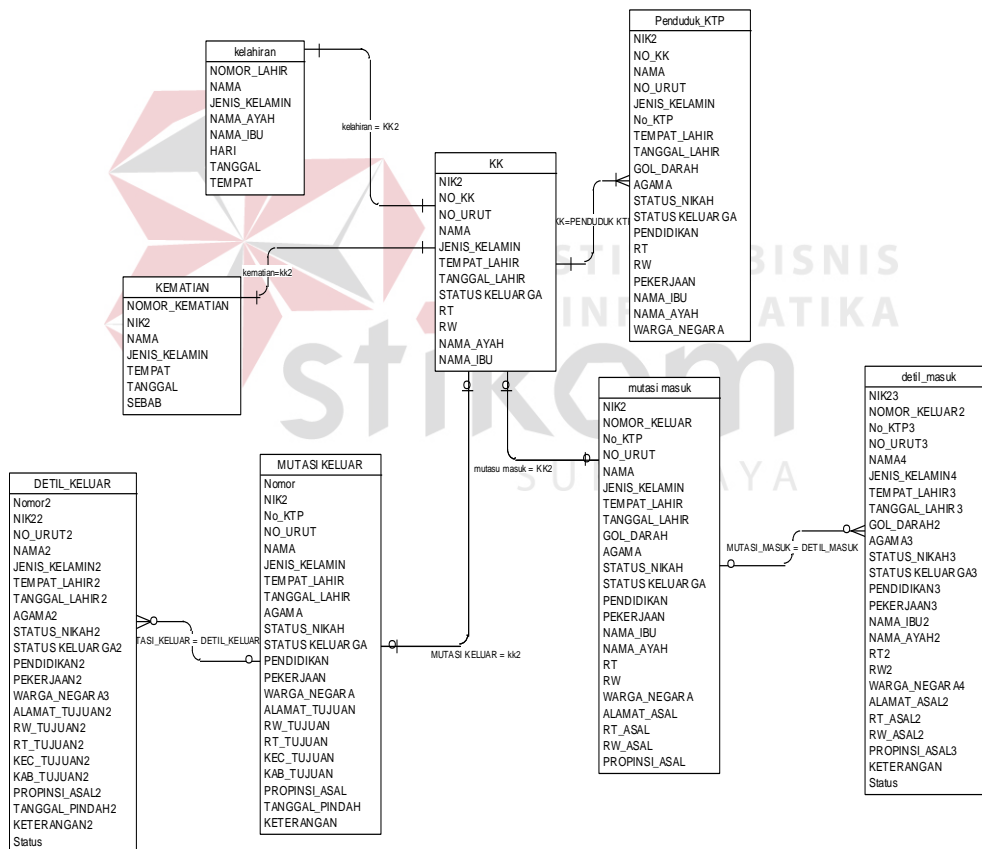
kelahiran
NOMOR_LAHIR
NAMA
JENIS_KELAMIN
NAMA_AYAH
NAMA_IBU
HARI
TANGGAL
TEMPAT

kelahiran = KK2

Penduduk_KTP
NIK2
NO_KK
NAMA
NO_URUT
JENIS_KELAMIN
No_KTP
TEMPAT_LAHIR
TANGGAL_LAHIR
GOL_DARAH
AGAMA
STATUS_NIKAH
STATUS KELUARGA
PENDIDIKAN
RT
RW
PEKERJAAN
NAMA_IBU
NAMA_AYAH
WARGA_NEGARA

KK
NIK2
NO_KK
NO_URUT
NAMA
JENIS_KELAMIN
TEMPAT_LAHIR
TANGGAL_LAHIR
STATUS KELUARGA
RT
RW
NAMA_AYAH
NAMA_IBU

KK=PENDUDUK KTP

kematian=kk2

KEMATIAN
NOMOR_KEMATIAN
NIK2
NAMA
JENIS_KELAMIN
TEMPAT
TANGGAL
SEBAB

STIKOM
INSTITUT BISNIS DAN INFORMATIKA
SURABAYA

mutasi masuk
NIK2
NOMOR_KELUAR
No_KTP
NO_URUT
NAMA
JENIS_KELAMIN
TEMPAT_LAHIR
TANGGAL_LAHIR
GOL_DARAH
AGAMA
STATUS_NIKAH
STATUS KELUARGA
PENDIDIKAN
PEKERJAAN
NAMA_IBU
NAMA_AYAH
RT
RW
WARGA_NEGARA
ALAMAT_ASAL
RT_ASAL
RW_ASAL
PROPINSI_ASAL

mutasu masuk = KK2

detil_masuk
NIK23
NOMOR_KELUAR2
No_KTP3
NO_URUT3
NAMA4
JENIS_KELAMIN4
TEMPAT_LAHIR3
TANGGAL_LAHIR3
GOL_DARAH2
AGAMA3
STATUS_NIKAH3
STATUS KELUARGA3
PENDIDIKAN3
PEKERJAAN3
NAMA_IBU2
NAMA_AYAH2
RT2
RW2
WARGA_NEGARA4
ALAMAT_ASAL2
RT_ASAL2
RW_ASAL2
PROPINSI_ASAL3
KETERANGAN
Status

MUTASI_MASUK = DETIL_MASUK

DETIL_KELUAR
Nomor2
NIK22
NO_URUT2
NAMA2
JENIS_KELAMIN2
TEMPAT_LAHIR2
TANGGAL_LAHIR2
AGAMA2
STATUS_NIKAH2
STATUS KELUARGA2
PENDIDIKAN2
PEKERJAAN2
WARGA_NEGARA3
ALAMAT_TUJUAN2
RW_TUJUAN2
RT_TUJUAN2
KEC_TUJUAN2
KAB_TUJUAN2
PROPINSI_ASAL2
TANGGAL_PINDAH2
KETERANGAN2
Status

TASI_KELUAR = DETIL_KELUAR

MUTASI KELUAR
Nomor
NIK2
No_KTP
NO_URUT
NAMA
JENIS_KELAMIN
TEMPAT_LAHIR
TANGGAL_LAHIR
AGAMA
STATUS_NIKAH
STATUS KELUARGA
PENDIDIKAN
PEKERJAAN
WARGA_NEGARA
ALAMAT_TUJUAN
RW_TUJUAN
RT_TUJUAN
KEC_TUJUAN
KAB_TUJUAN
PROPINSI_ASAL
TANGGAL_PINDAH
KETERANGAN

MUTASI KELUAR = kk2